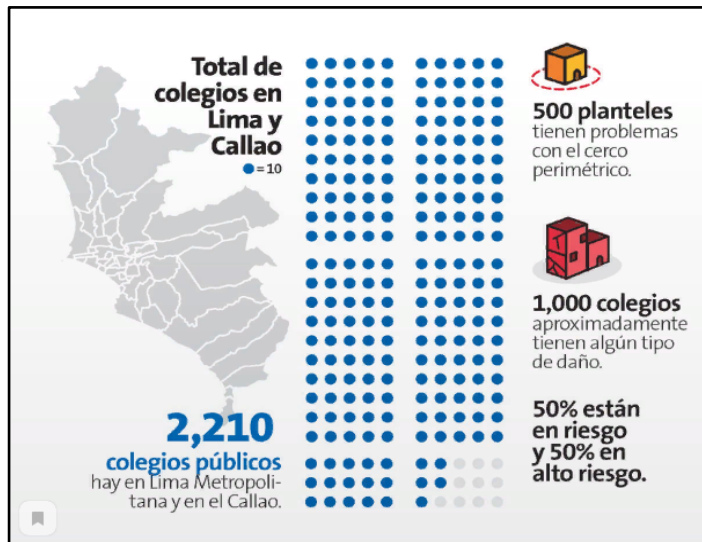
Total de colegios en Lima y Callao

= 10

2,210

colegios públicos hay en Lima Metropolitana y en el Callao.

500 planteles tienen problemas con el cerco perimétrico.

1,000 colegios aproximadamente tienen algún tipo de daño.

50% están en riesgo y 50% en alto riesgo.